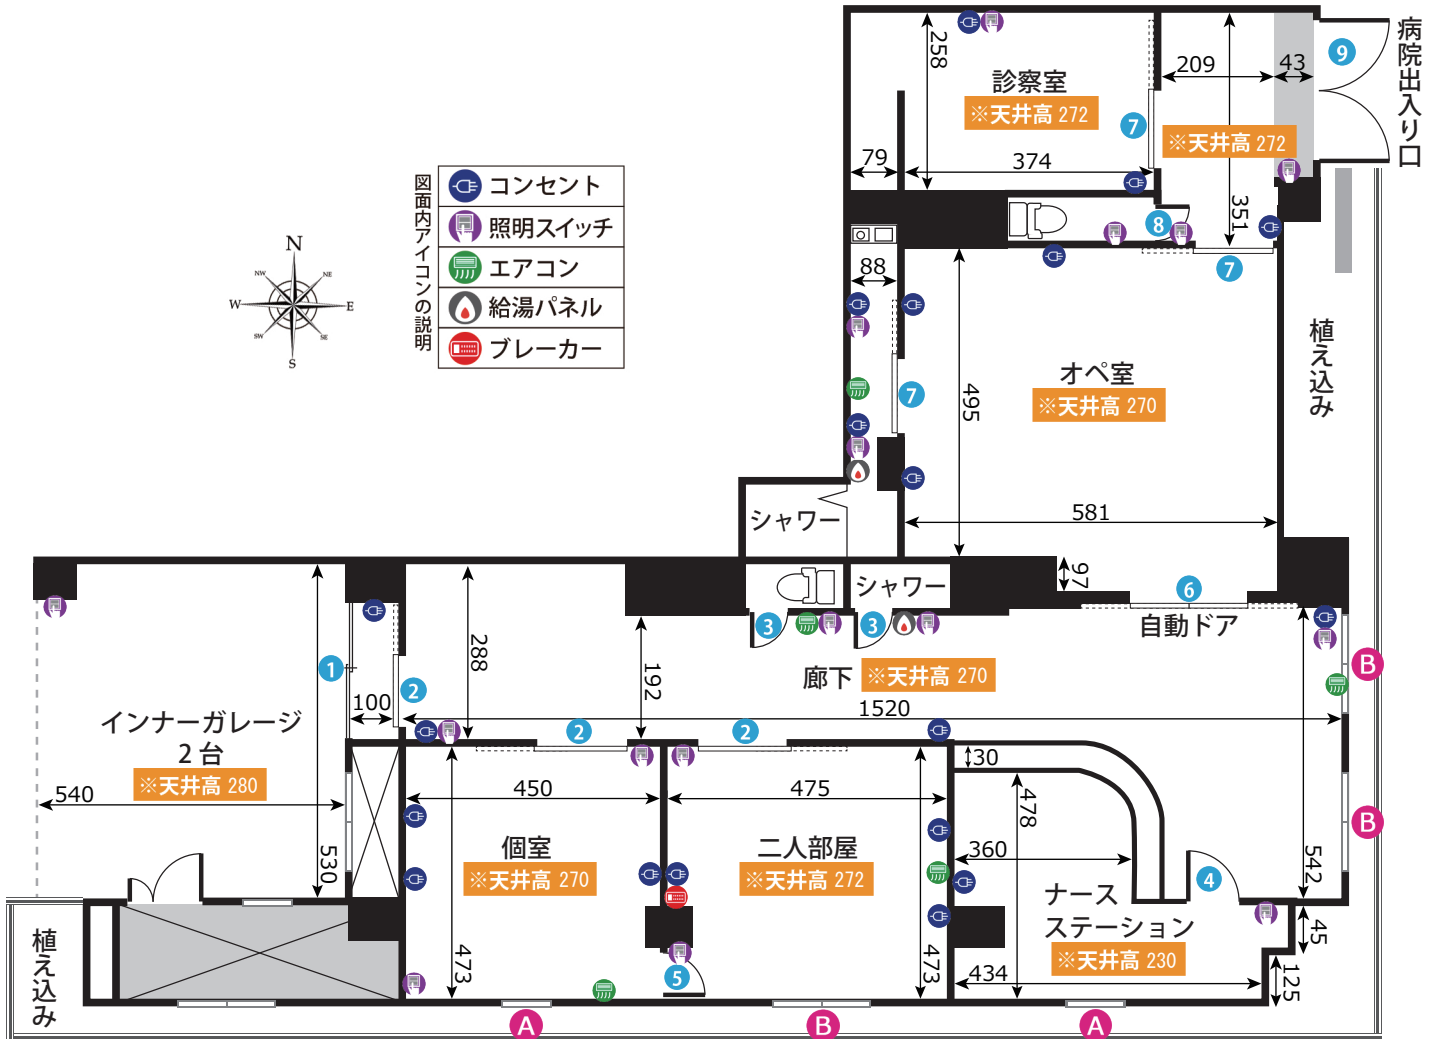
図面内アイコンの説明
コンセント
照明スイッチ
エアコン
給湯パネル
ブレーカー

N
NW
NE
W
E
SW
SE
S

診察室
※天井高 272
258
209
43
9
病院出入り口
7
※天井高 272
79
374
351
8
7
88
オペ室
※天井高 270
495
7
植え込み
シャワー
581
97
シャワー
6
自動ドア
3
3
廊下
※天井高 270
B
288
192
1
2
100
1520
インナーガレージ
2 台
※天井高 280
2
2
30
540
450
475
478
個室
※天井高 270
二人部屋
※天井高 272
530
360
B
542
ナース
ステーション
※天井高 230
4
45
植え込み
473
5
473
434
125
A
B
A